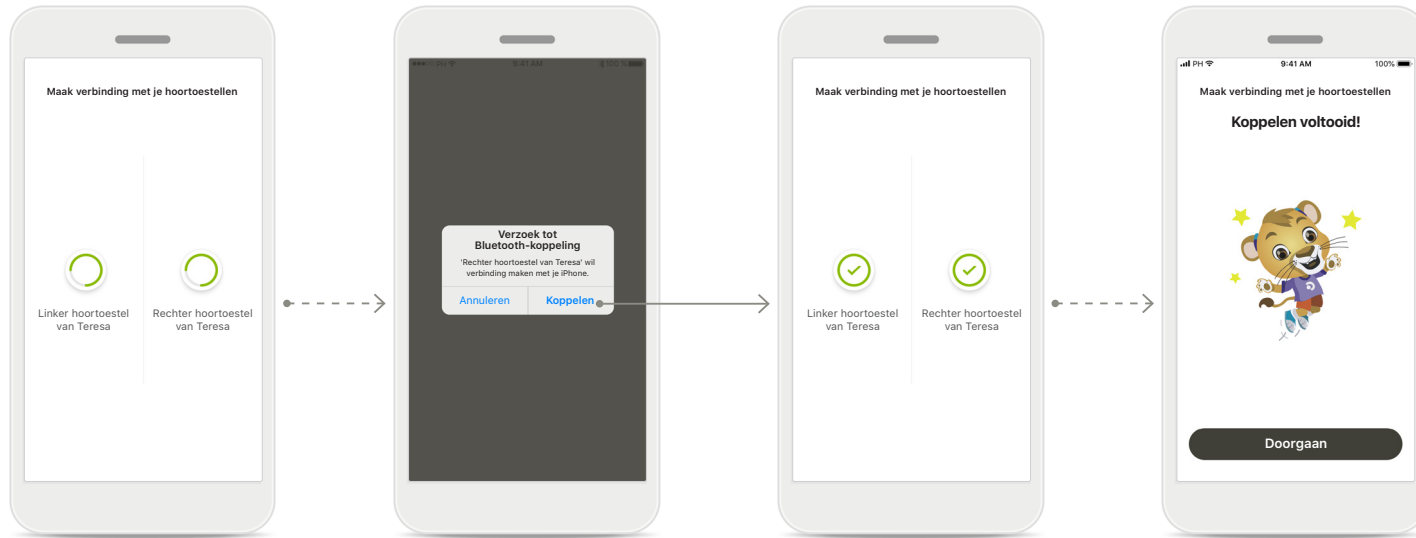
Maak verbinding met je hoortoestellen

Linker hoortoestel van Teresa

Rechter hoortoestel van Teresa

9:41 AM

Verzoek tot Bluetooth-koppeling

'Rechter hoortoestel van Teresa' wil verbinding maken met je iPhone.

Annuleren

Koppelen

Maak verbinding met je hoortoestellen

Linker hoortoestel van Teresa

Rechter hoortoestel van Teresa

PH

9:41 AM

100%

Maak verbinding met je hoortoestellen

Koppelen voltooid!

Doorgaan